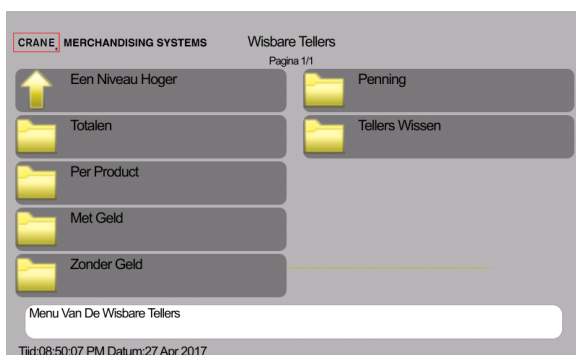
CRANE MERCHANDISING SYSTEMS Wisbare Tellers
Pagina 1/1

Een Niveau Hoger

Totalen

Per Product

Met Geld

Zonder Geld

Penning

Tellers Wissen

Menu Van De Wisbare Tellers

Tijd:08:50:07 PM Datum:27 Apr 2017